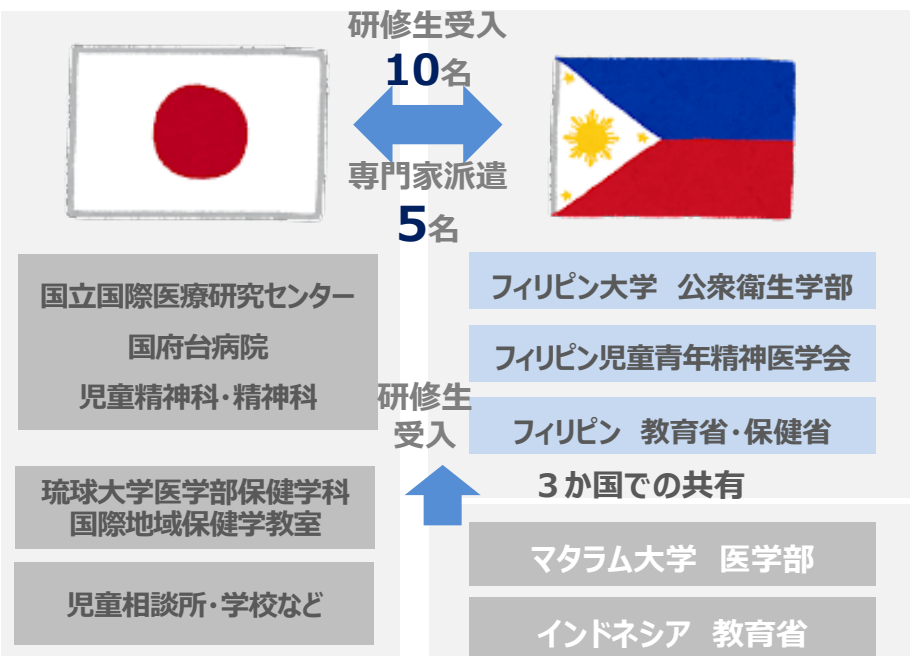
研修生受入
10名

専門家派遣
5名

国立国際医療研究センター
国府台病院
児童精神科・精神科

琉球大学医学部保健学科
国際地域保健学教室

児童相談所・学校など

研修生
受入

フィリピン大学　公衆衛生学部

フィリピン児童青年精神医学会

フィリピン　教育省・保健省

３か国での共有

マタラム大学　医学部

インドネシア　教育省